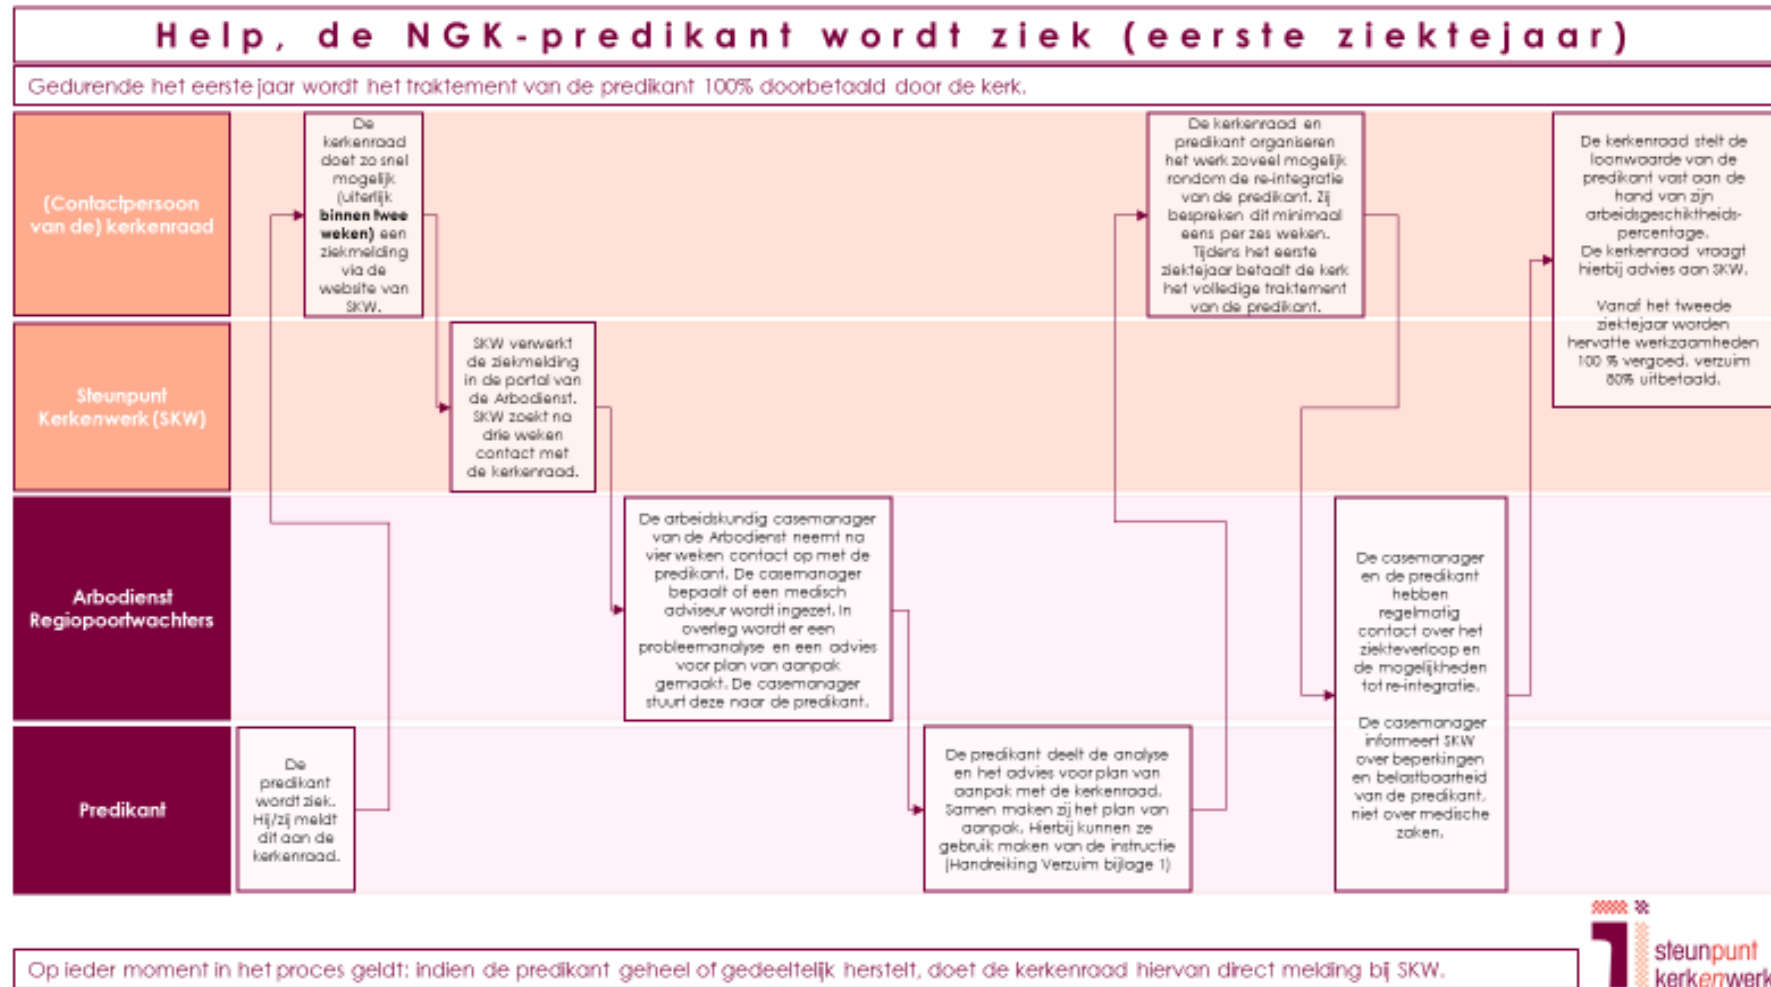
Help, de NGK-predikant wordt ziek (eerste ziektejaar)

Gedurende het eerste jaar wordt het traktement van de predikant 100% doorbetaald door de kerk.

(Contactpersoon van de) kerkenraad

Steunpunt Kerkenwerk (SKW)

Arbodienst Regiopoortwachters

Predikant

De predikant wordt ziek. Hij/zij meldt dit aan de kerkenraad.

De kerkenraad doet zo snel mogelijk (uiterlijk **binnen twee weken)** een ziekmelding via de website van SKW.

SKW verwerkt de ziekmelding in de portal van de Arbodienst. SKW zoekt na drie weken contact met de kerkenraad.

De arbeidskundig casemanager van de Arbodienst neemt na vier weken contact op met de predikant. De casemanager bepaalt of een medisch adviseur wordt ingezet. In overleg wordt er een probleemanalyse en een advies voor plan van aanpak gemaakt. De casemanager stuurt deze naar de predikant.

De predikant deelt de analyse en het advies voor plan van aanpak met de kerkenraad. Samen maken zij het plan van aanpak. Hierbij kunnen ze gebruik maken van de instructie (Handreiking Verzuim bijlage 1)

De kerkenraad en predikant organiseren het werk zoveel mogelijk rondom de re-integratie van de predikant. Zij bespreken dit minimaal eens per zes weken. Tijdens het eerste ziektejaar betaalt de kerk het volledige traktement van de predikant.

De casemanager en de predikant hebben regelmatig contact over het ziekteverloop en de mogelijkheden tot re-integratie.

De casemanager informeert SKW over beperkingen en belastbaarheid van de predikant, niet over medische zaken.

De kerkenraad stelt de loonwaarde van de predikant vast aan de hand van zijn arbeidsgeschiktheids-percentage.
De kerkenraad vraagt hierbij advies aan SKW.

Vanaf het tweede ziektejaar worden hervatte werkzaamheden 100 % vergoed, verzuim 80% uitbetaald.

Op ieder moment in het proces geldt: indien de predikant geheel of gedeeltelijk herstelt, doet de kerkenraad hiervan direct melding bij SKW.

steunpunt kerkenwerk